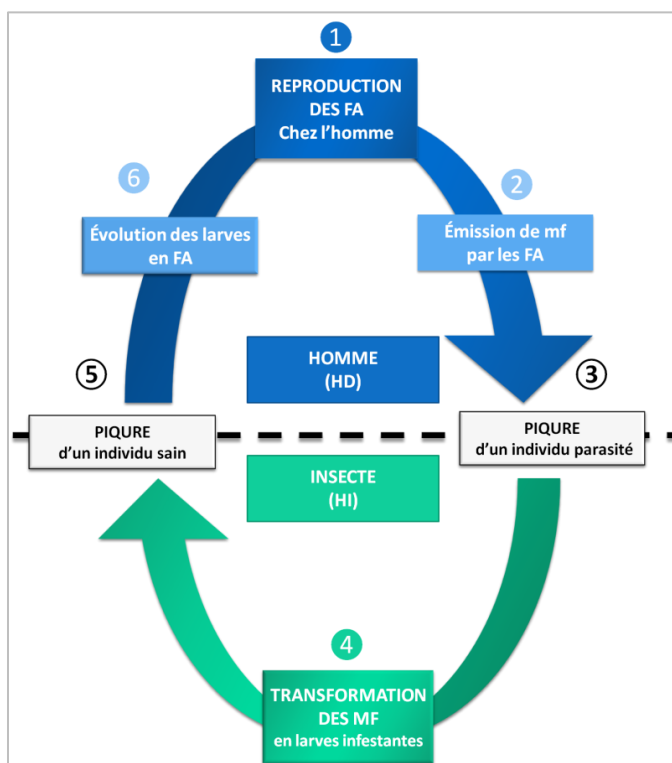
1

REPRODUCTION DES FA
Chez l'homme

6

Évolution des larves en FA

2

Émission de mf par les FA

5

HOMME
(HD)

3

PIQURE
d'un individu sain

PIQURE
d'un individu parasité

INSECTE
(HI)

4

TRANSFORMATION DES MF
en larves infestantes